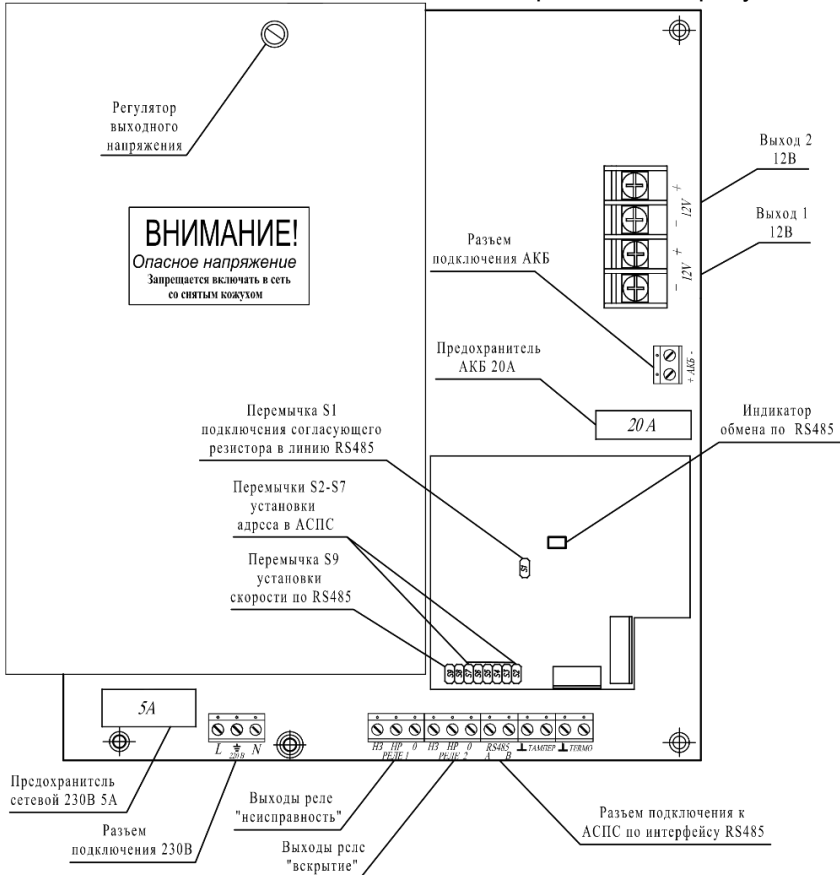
Регулятор выходного напряжения

ВНИМАНИЕ!
Опасное напряжение
Запрещается включать в сеть со снятым кожухом

Выход 2
12В

Выход 1
12В

+ 12V −
+ 12V −

Разъем подключения АКБ

Предохранитель АКБ 20А

+ АКБ -

20 А

Перемычка S1 подключения согласующего резистора в линию RS485

Индикатор обмена по RS485

Перемычки S2-S7 установки адреса в АСПС

Перемычка S9 установки скорости по RS485

S1

S9 S8 S7 S6 S5 S4 S3 S2

5А

L ⏚ N
220В

НЗ НР 0
РЕЛЕ 1

НЗ НР 0
РЕЛЕ 2

RS485
А В

ТАМПЕР

ТЕРМО

Предохранитель сетевой 230В 5А

Разъем подключения 230В

Выходы реле "неисправность"

Выходы реле "вскрытие"

Разъем подключения к АСПС по интерфейсу RS485